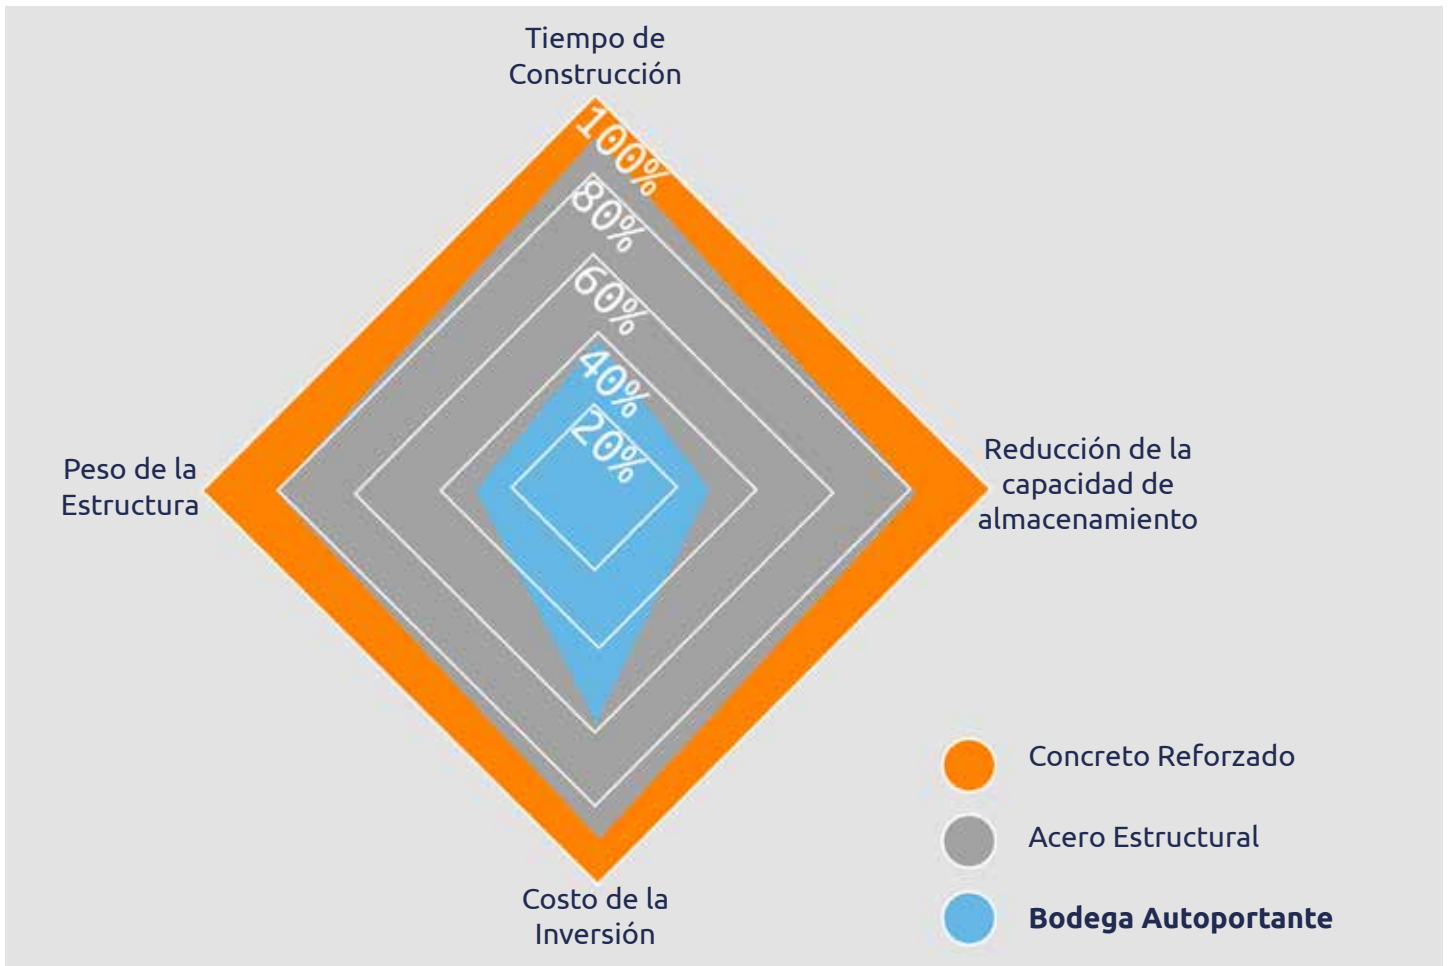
Tiempo de Construcción

100%

80%

60%

40%

20%

Peso de la Estructura

Reducción de la capacidad de almacenamiento

Costo de la Inversión

Concreto Reforzado

Acero Estructural

**Bodega Autoportante**